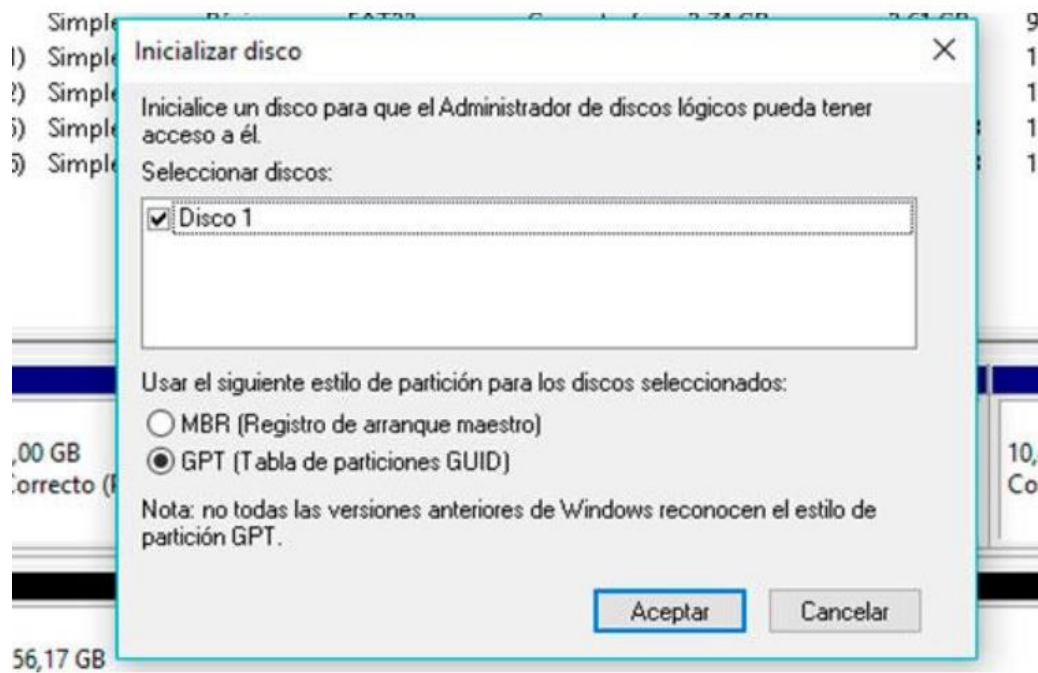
Simple
l) Simple
2) Simple
5) Simple
5) Simple

Inicializar disco

Inicialice un disco para que el Administrador de discos lógicos pueda tener acceso a él.

Seleccionar discos:

Disco 1

Usar el siguiente estilo de partición para los discos seleccionados:

MBR (Registro de arranque maestro)

GPT (Tabla de particiones GUID)

Nota: no todas las versiones anteriores de Windows reconocen el estilo de partición GPT.

Aceptar

Cancelar

,00 GB
Correcto (

10,
Co

56,17 GB

9
1
1
1
1